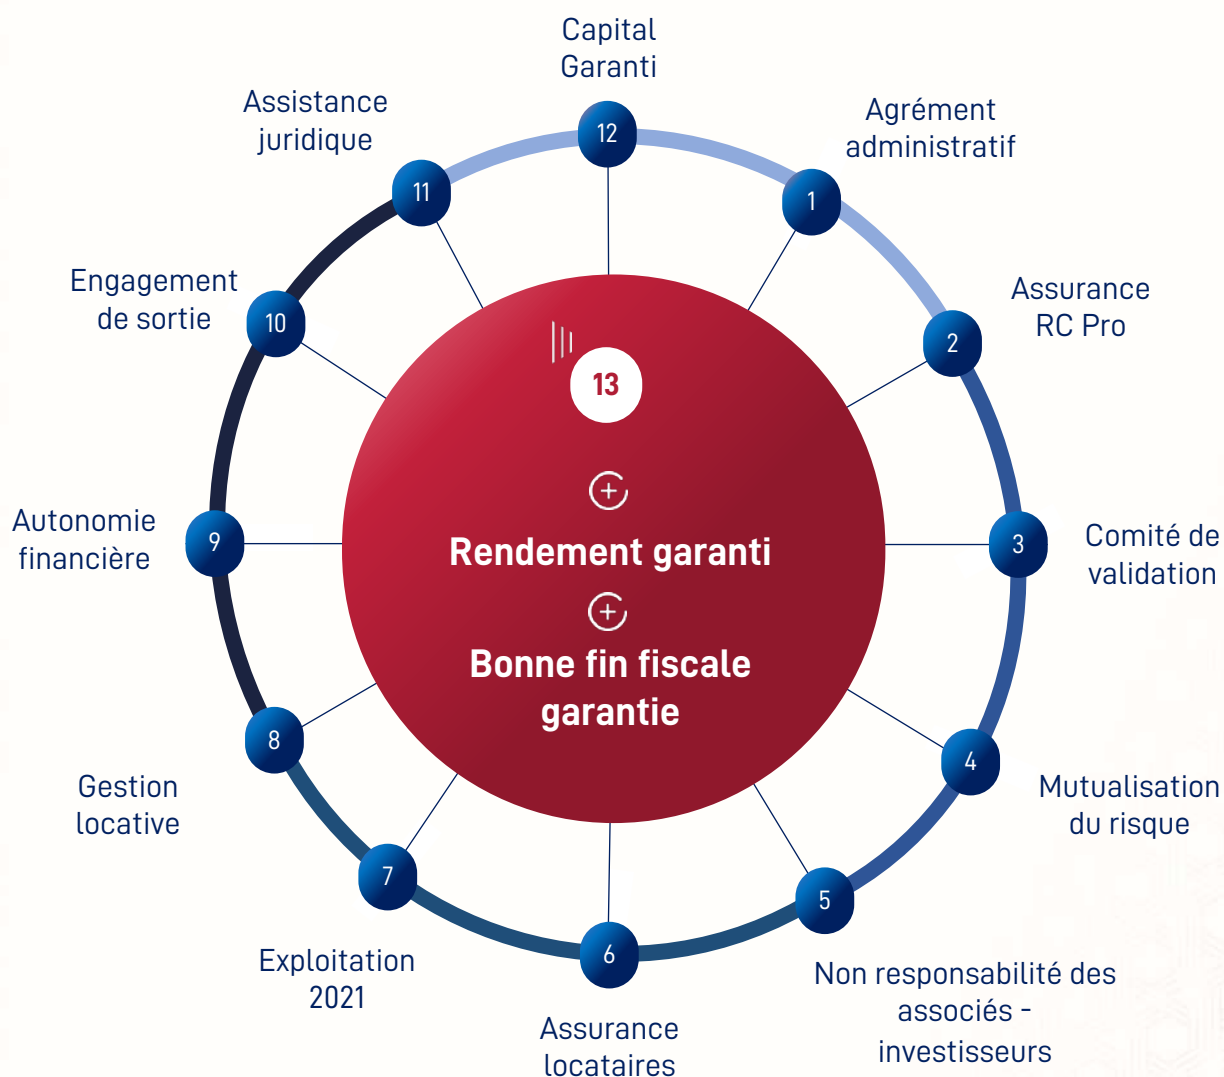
Capital Garanti

12

Agrément administratif

1

Assurance RC Pro

2

Comité de validation

3

Mutualisation du risque

4

Non responsabilité des associés - investisseurs

5

Assurance locataires

6

Exploitation 2021

7

Gestion locative

8

Autonomie financière

9

Engagement de sortie

10

Assistance juridique

11

13

Rendement garanti

Bonne fin fiscale garantie